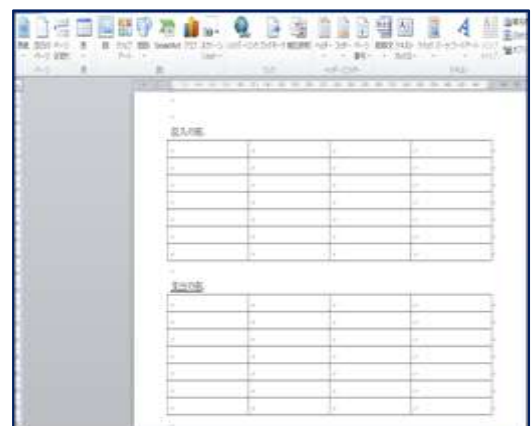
表紙 空白のページ ページ区切り 表 図 クリップアート 図形 SmartArt グラフ スクリーンショット ハイパーリンク ブックマーク 相互参照 ヘッダー フッター ページ番号 テキストボックス クイックパーツ ワードアート ドロップキャップ

ページ 表 図 リンク ヘッダーとフッター テキスト

挿入の表

挿入の表